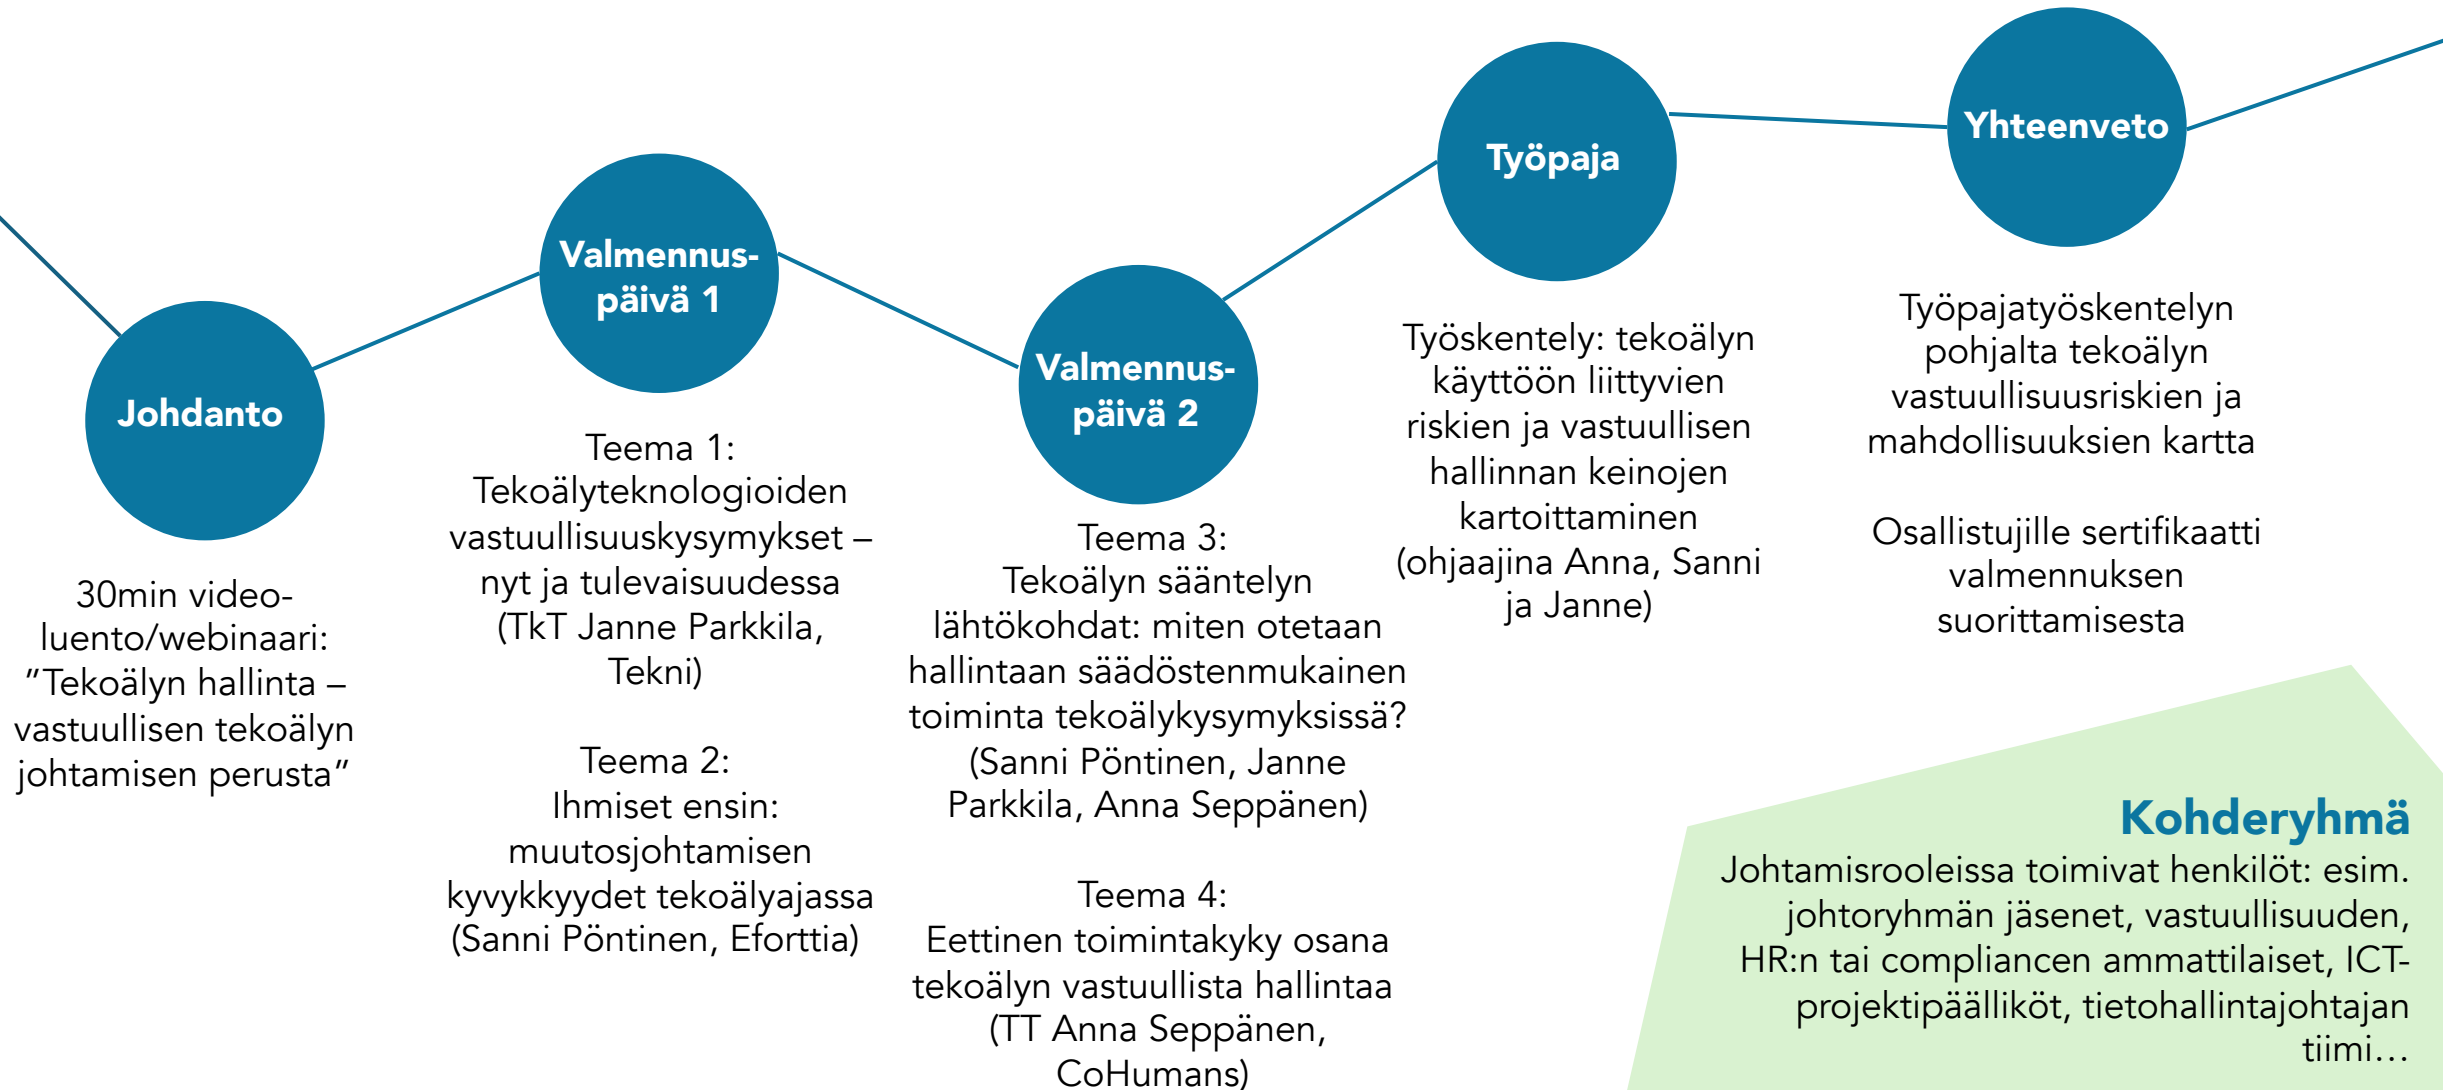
Johdanto

30min video-luento/webinaari: ”Tekoälyn hallinta – vastuullisen tekoälyn johtamisen perusta”

Valmennus-päivä 1

Teema 1: Tekoälyteknologioiden vastuullisuuskysymykset – nyt ja tulevaisuudessa (TkT Janne Parkkila, Tekni)

Teema 2: Ihmiset ensin: muutosjohtamisen kyvykkyydet tekoälyajassa (Sanni Pöntinen, Eforttia)

Valmennus-päivä 2

Teema 3: Tekoälyn sääntelyn lähtökohdat: miten otetaan hallintaan säädöstenmukainen toiminta tekoälykysymyksissä? (Sanni Pöntinen, Janne Parkkila, Anna Seppänen)

Teema 4: Eettinen toimintakyky osana tekoälyn vastuullista hallintaa (TT Anna Seppänen, CoHumans)

Työpaja

Työskentely: tekoälyn käyttöön liittyvien riskien ja vastuullisen hallinnan keinojen kartoittaminen (ohjaajina Anna, Sanni ja Janne)

Yhteenveto

Työpajatyöskentelyn pohjalta tekoälyn vastuullisuusriskien ja mahdollisuuksien kartta

Osallistujille sertifikaatti valmennuksen suorittamisesta

Kohderyhmä

Johtamisrooleissa toimivat henkilöt: esim. johtoryhmän jäsenet, vastuullisuuden, HR:n tai compliancen ammattilaiset, ICT-projektipäälliköt, tietohallintajohtajan tiimi…